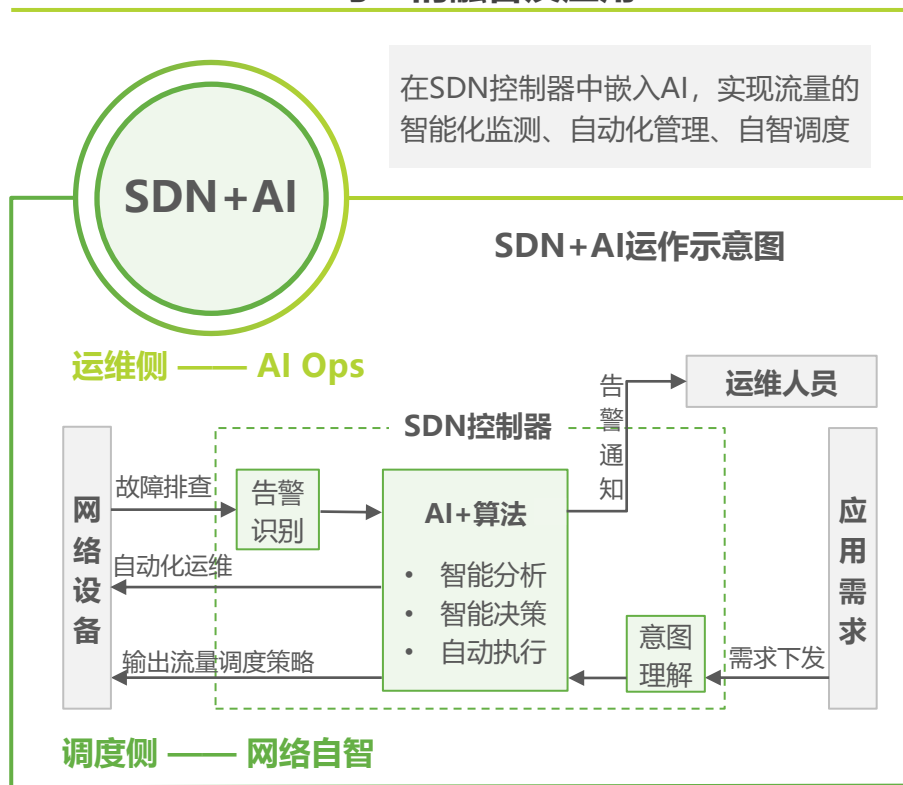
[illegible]

在SDN控制器中嵌入AI，实现流量的智能化监测、自动化管理、自智调度

SDN+AI

SDN+AI运作示意图

运维侧 —— AI Ops

运维人员

告警通知

SDN控制器

网络设备

故障排查

告警识别

AI+算法

• 智能分析
• 智能决策
• 自动执行

自动化运维

意图理解

需求下发

应用需求

输出流量调度策略

调度侧 —— 网络自智